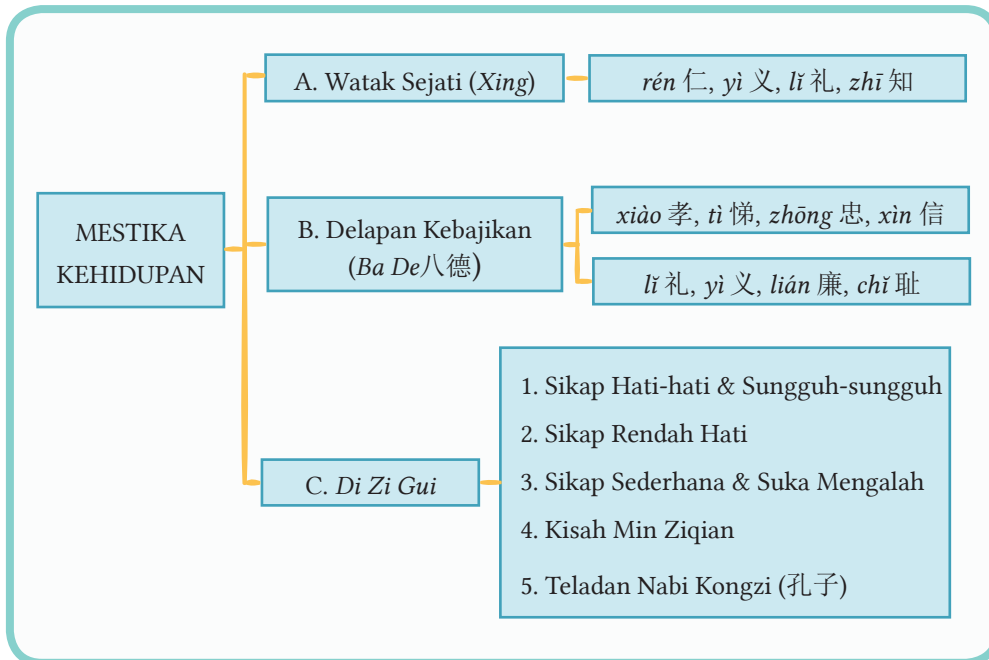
MESTIKA KEHIDUPAN

A. Watak Sejati (Xing)

rén 仁, yì 义, lǐ 礼, zhī 知

B. Delapan Kebajikan (Ba De八德)

xiào 孝, tì 悌, zhōng 忠, xìn 信

lǐ 礼, yì 义, lián 廉, chǐ 耻

C. Di Zi Gui

1. Sikap Hati-hati & Sungguh-sungguh
2. Sikap Rendah Hati
3. Sikap Sederhana & Suka Mengalah
4. Kisah Min Ziqian
5. Teladan Nabi Kongzi (孔子)